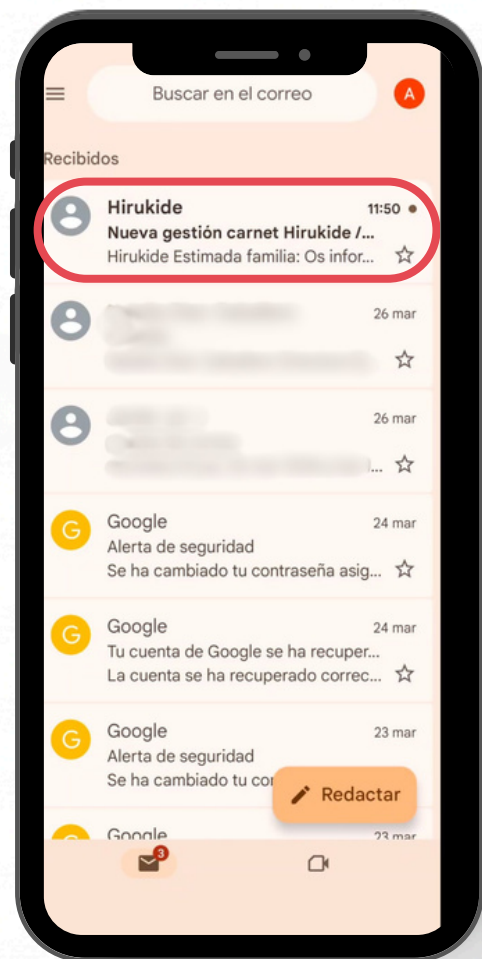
Buscar en el correo

A

Recibidos

Hirukide 11:50
Nueva gestión carnet Hirukide /...
Hirukide Estimada familia: Os infor...

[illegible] 26 mar
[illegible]
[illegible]

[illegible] 26 mar
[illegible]
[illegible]

G Google 24 mar
Alerta de seguridad
Se ha cambiado tu contraseña asig...

G Google 24 mar
Tu cuenta de Google se ha recuper...
La cuenta se ha recuperado correc...

G Google 23 mar
Alerta de seguridad
Se ha cambiado tu co

Redactar

G Google 23 mar

3